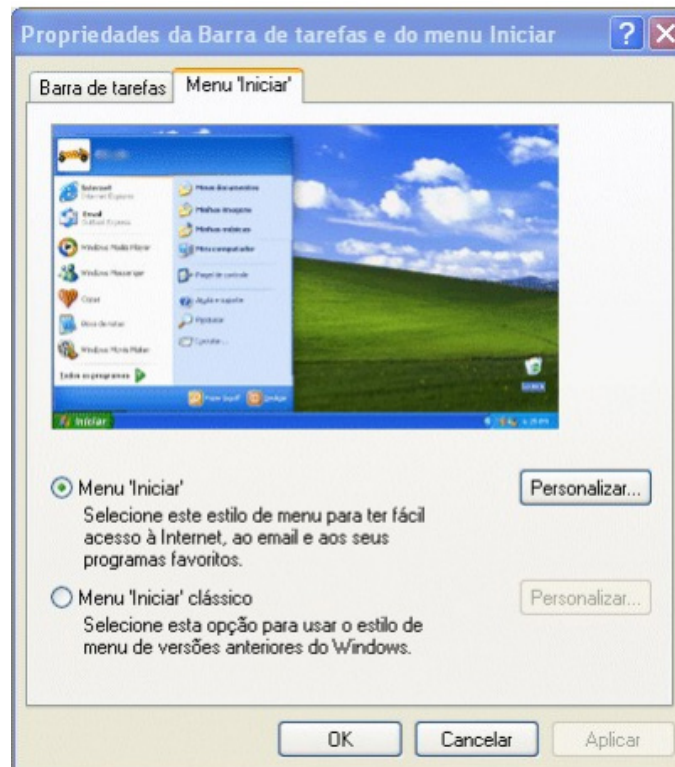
Propriedades da Barra de tarefas e do menu Iniciar

Barra de tarefas | Menu 'Iniciar'

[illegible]

Iniciar

Menu 'Iniciar'
Selecione este estilo de menu para ter fácil acesso à Internet, ao email e aos seus programas favoritos.

Personalizar...

Menu 'Iniciar' clássico
Selecione esta opção para usar o estilo de menu de versões anteriores do Windows.

Personalizar...

OK
Cancelar
Aplicar